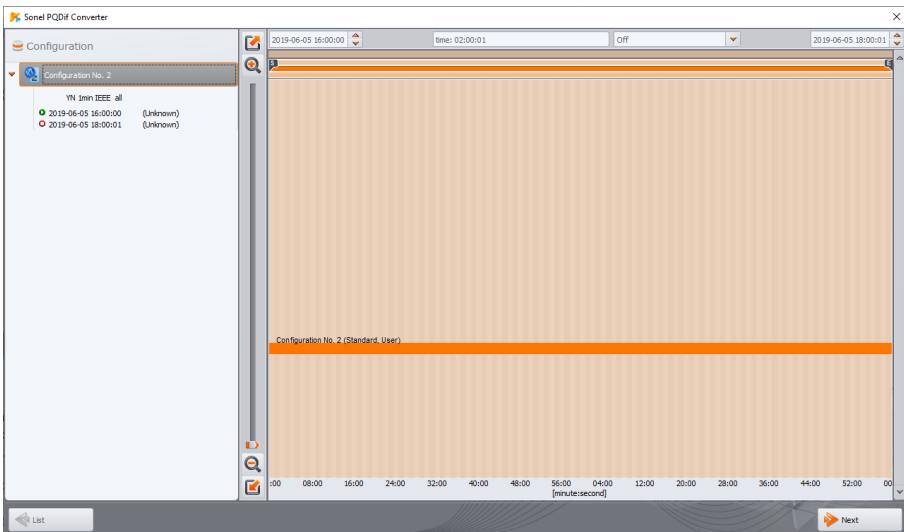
Sonel PQDif Converter

Configuration

Configuration No. 2

YN 1min IEEE all

2019-06-05 16:00:00 (Unknown)

2019-06-05 18:00:01 (Unknown)

2019-06-05 16:00:00

time: 02:00:01

Off

2019-06-05 18:00:01

S

E

Configuration No. 2 (Standard, User)

:00 08:00 16:00 24:00 32:00 40:00 48:00 56:00 04:00 12:00 20:00 28:00 36:00 44:00 52:00 00

[minute:second]

List

Next